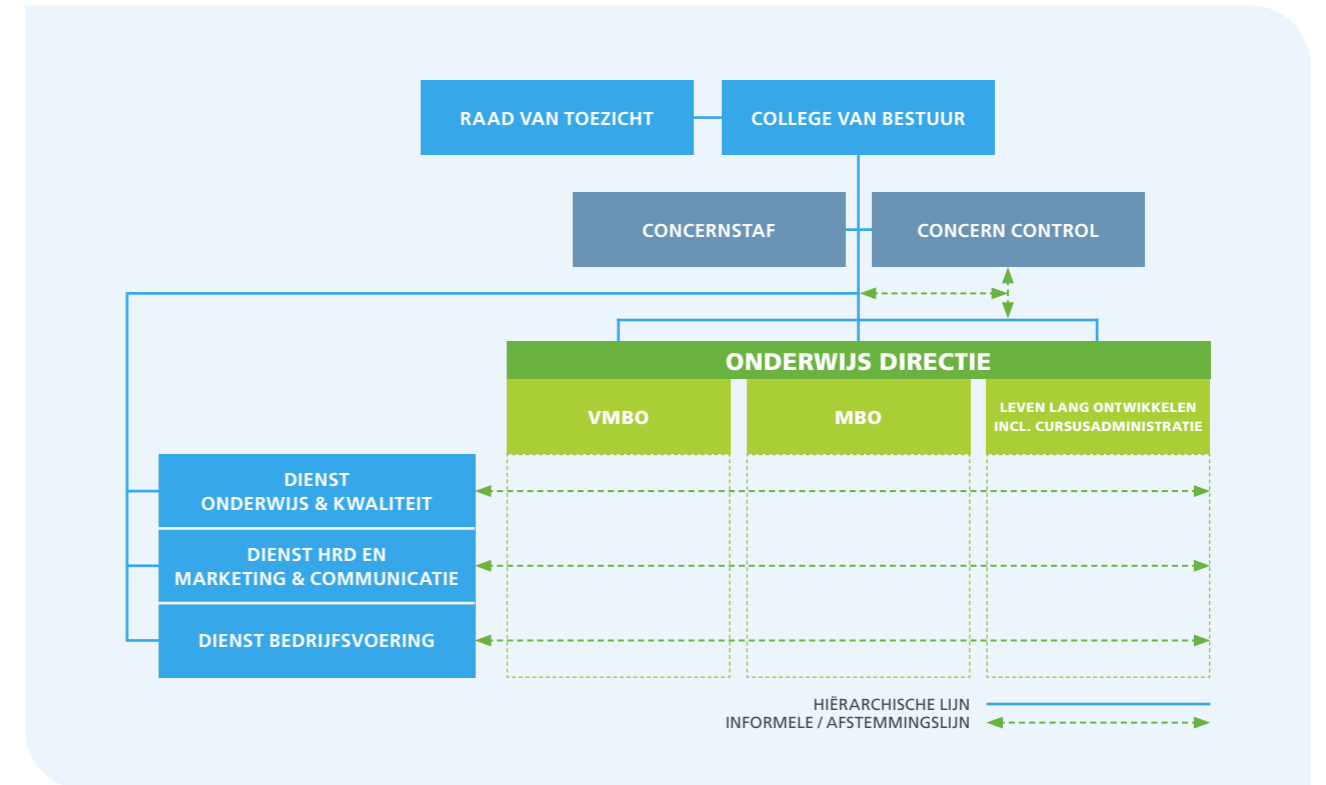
RAAD VAN TOEZICHT

COLLEGE VAN BESTUUR

CONCERNSTAF

CONCERN CONTROL

ONDERWIJS DIRECTIE

VMBO

MBO

LEVEN LANG ONTWIKKELEN INCL. CURSUSADMINISTRATIE

DIENST ONDERWIJS & KWALITEIT

DIENST HRD EN MARKETING & COMMUNICATIE

DIENST BEDRIJFSVOERING

HIËRARCHISCHE LIJN

INFORMELE / AFSTEMMINGSLIJN